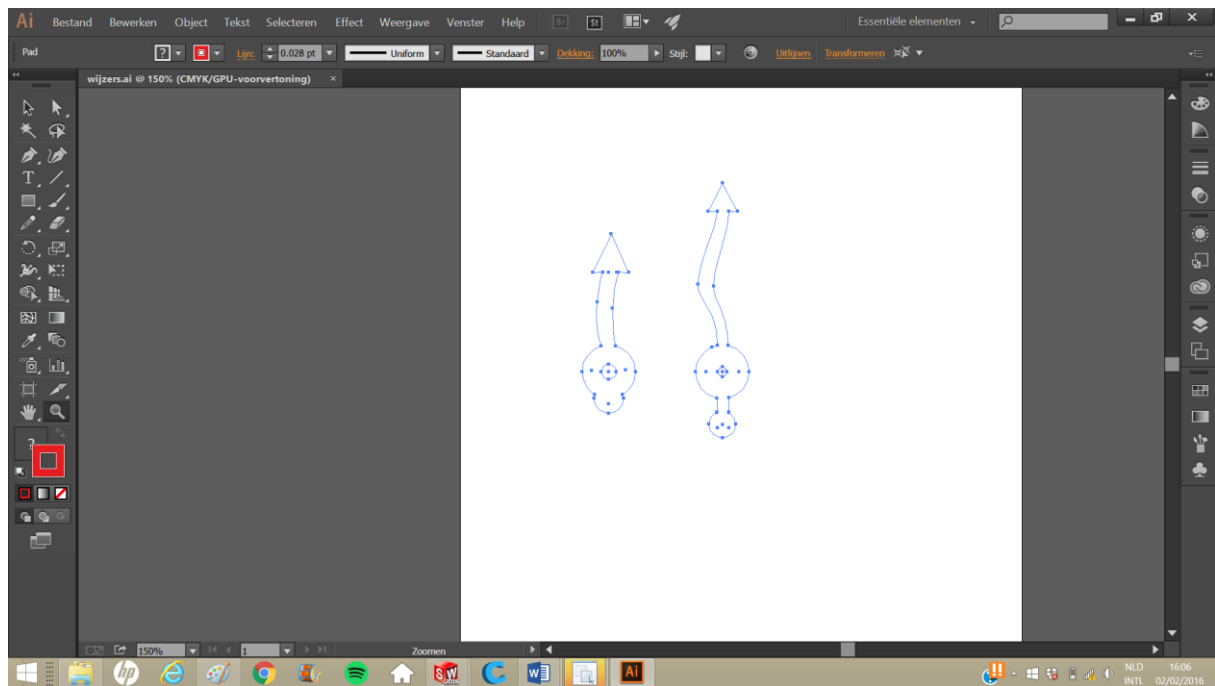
Ai Bestand Bewerken Object Tekst Selecteren Effect Weergave Venster Help Br St

Essentiële elementen

Pad ? Lijn: 0.028 pt Uniform Standaard Dekking: 100% Stijl: Uitlijnen Transformeren

wijzers.ai @ 150% (CMYK/GPU-voorvertoning) ×

150% 1 Zoomen

NLD INTL 16:06 02/02/2016